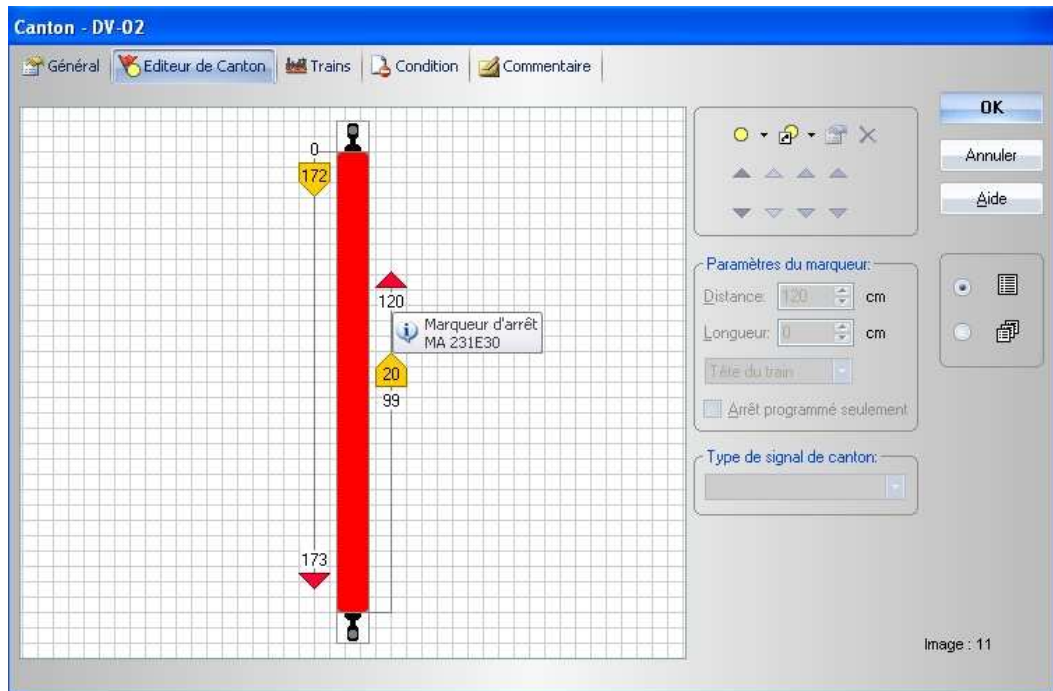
Canton - DV-02

Général | Editeur de Canton | Trains | Condition | Commentaire

OK
Annuler
Aide

0
172
120
Marqueur d'arrêt
MA 231E30
20
99
173

Paramètres du marqueur:
Distance: 120 cm
Longueur: 0 cm
Tête du train
Arrêt programmé seulement

Type de signal de canton:

Image : 11